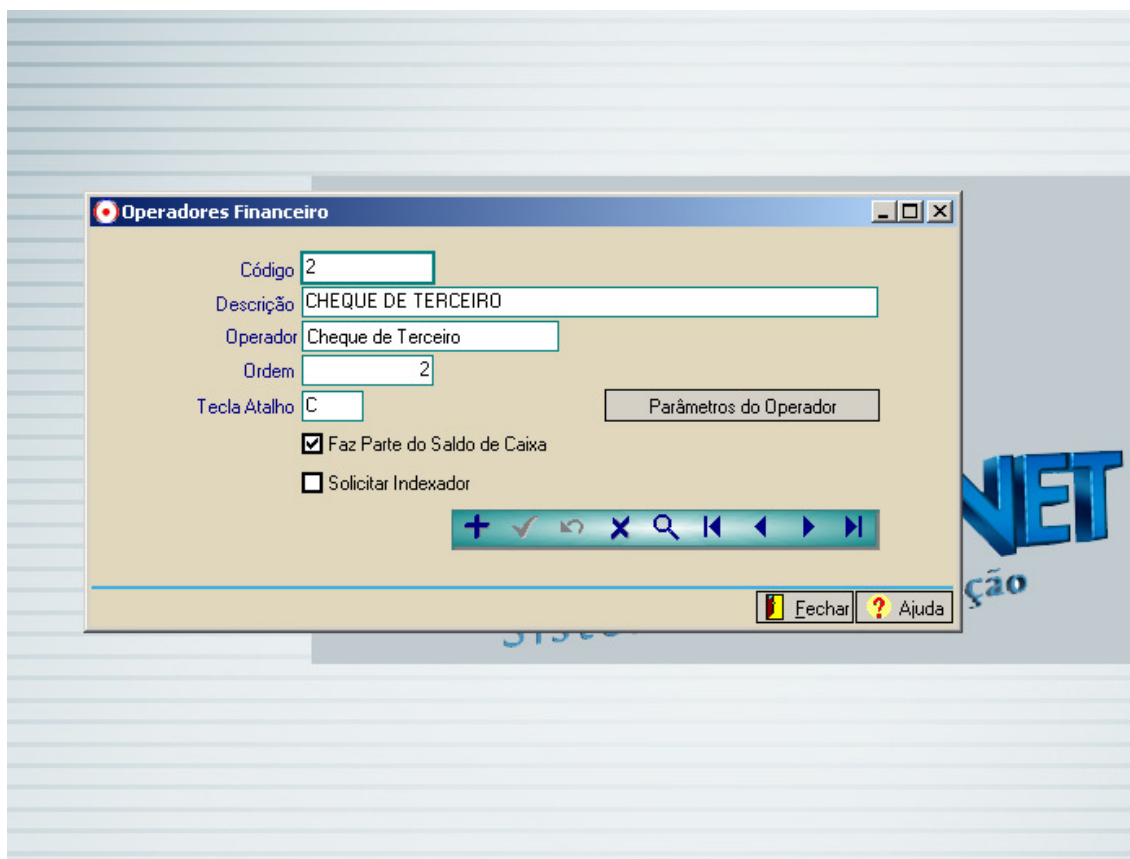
Operadores Financeiro

Código 2
Descrição CHEQUE DE TERCEIRO
Operador Cheque de Terceiro
Ordem 2
Tecla Atalho C
Parâmetros do Operador
Faz Parte do Saldo de Caixa
Solicitar Indexador

NET
ção
Siste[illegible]

Fechar
Ajuda